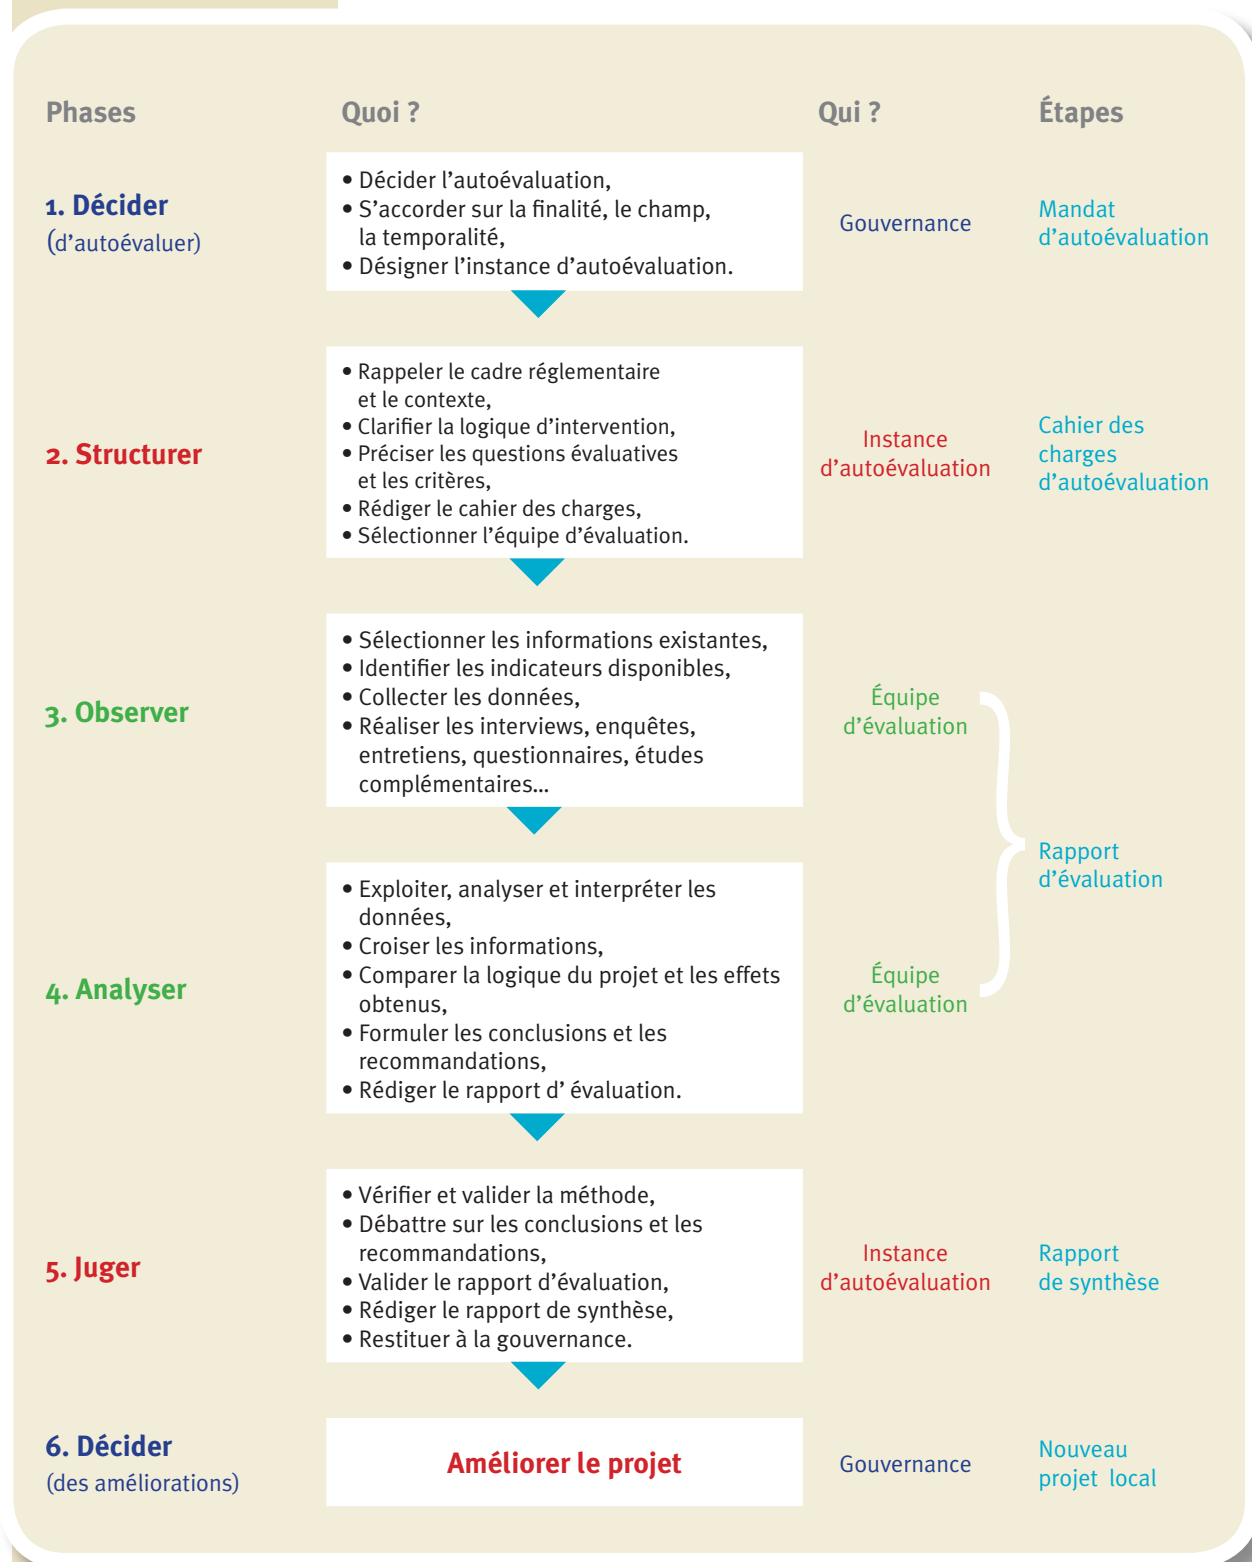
| Phases | Quoi ? | Qui ? | Étapes |
|---|---|---|---|
| 1. Décider (d'autoévaluer) | • Décider l'autoévaluation, • S'accorder sur la finalité, le champ, la temporalité, • Désigner l'instance d'autoévaluation. | Gouvernance | Mandat d'autoévaluation |
| 2. Structurer | • Rappeler le cadre réglementaire et le contexte, • Clarifier la logique d'intervention, • Préciser les questions évaluatives et les critères, • Rédiger le cahier des charges, • Sélectionner l'équipe d'évaluation. | Instance d'autoévaluation | Cahier des charges d'autoévaluation |
| 3. Observer | • Sélectionner les informations existantes, • Identifier les indicateurs disponibles, • Collecter les données, • Réaliser les interviews, enquêtes, entretiens, questionnaires, études complémentaires... | Équipe d'évaluation | Rapport d'évaluation |
| 4. Analyser | • Exploiter, analyser et interpréter les données, • Croiser les informations, • Comparer la logique du projet et les effets obtenus, • Formuler les conclusions et les recommandations, • Rédiger le rapport d' évaluation. | Équipe d'évaluation | |
| 5. Juger | • Vérifier et valider la méthode, • Débattre sur les conclusions et les recommandations, • Valider le rapport d'évaluation, • Rédiger le rapport de synthèse, • Restituer à la gouvernance. | Instance d'autoévaluation | Rapport de synthèse |
| 6. Décider (des améliorations) | Améliorer le projet | Gouvernance | Nouveau projet local |